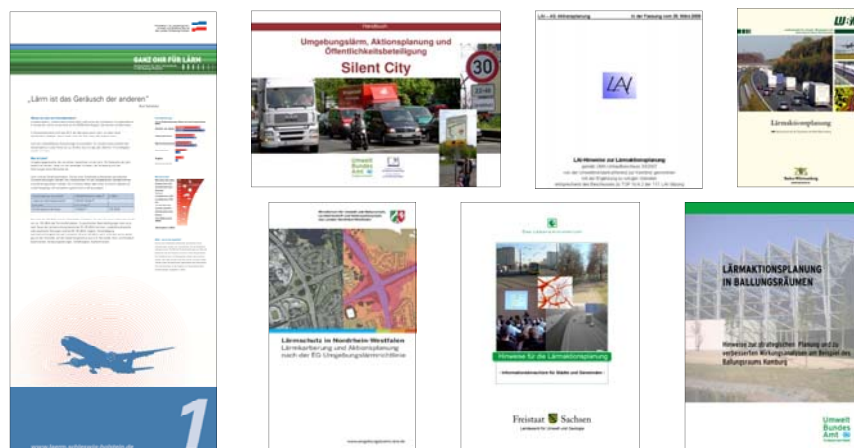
GANZ OHR FÜR LÄRM

„Lärm ist das Geräusch der anderen"

1

Handbuch

Umgebungslärm, Aktionsplanung und Öffentlichkeitsbeteiligung

Silent City

30

Umwelt Bundes Amt

LAI – AG Aktionsplanung

In der Fassung vom 26. März 2008

LAI

LAI-Hinweise zur Lärmaktionsplanung

Lärmaktionsplanung

Lärmschutz in Nordrhein-Westfalen

Lärmkartierung und Aktionsplanung nach der EG-Umgebungslärmrichtlinie

Hinweise für die Lärmaktionsplanung

Freistaat Sachsen

LÄRMAKTIONSPLANUNG IN BALLUNGSRÄUMEN

Hinweise zur strategischen Planung und zu verbesserten Wirkungsanalysen am Beispiel des Ballungsraums Hamburg

Umwelt Bundes Amt